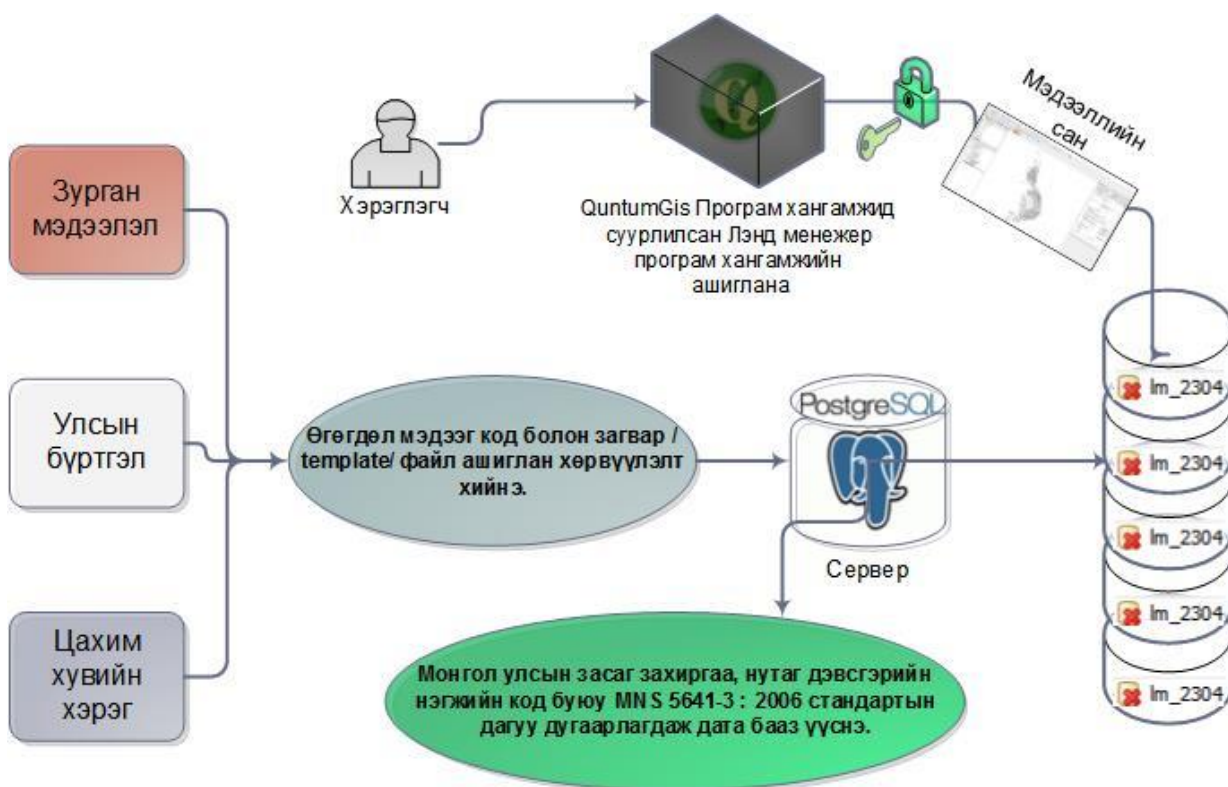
Мэдээллийн сан

Хэрэглэгч

QuntumGis Програм хангамжид суурлилсан Лэнд менежер програм хангамжийн ашиглана

Зурган мэдэээлэл

Улсын бүртгэл

Цахим хувийн хэрэг

Өгөгдөл мэдээг код болон загвар / template/ файл ашиглан хөрвүүлэлт хийнэ.

PostgreSQL

Сервер

lm_2304

lm_2304

lm_2304

lm_2304

lm_2304

Монгол улсын засаг захиргаа, нутаг дэвсгэрийн нэгжийн код буюу MNS 5641-3 : 2006 стандартын дагуу дугаарлагдаж дата бааз үүснэ.